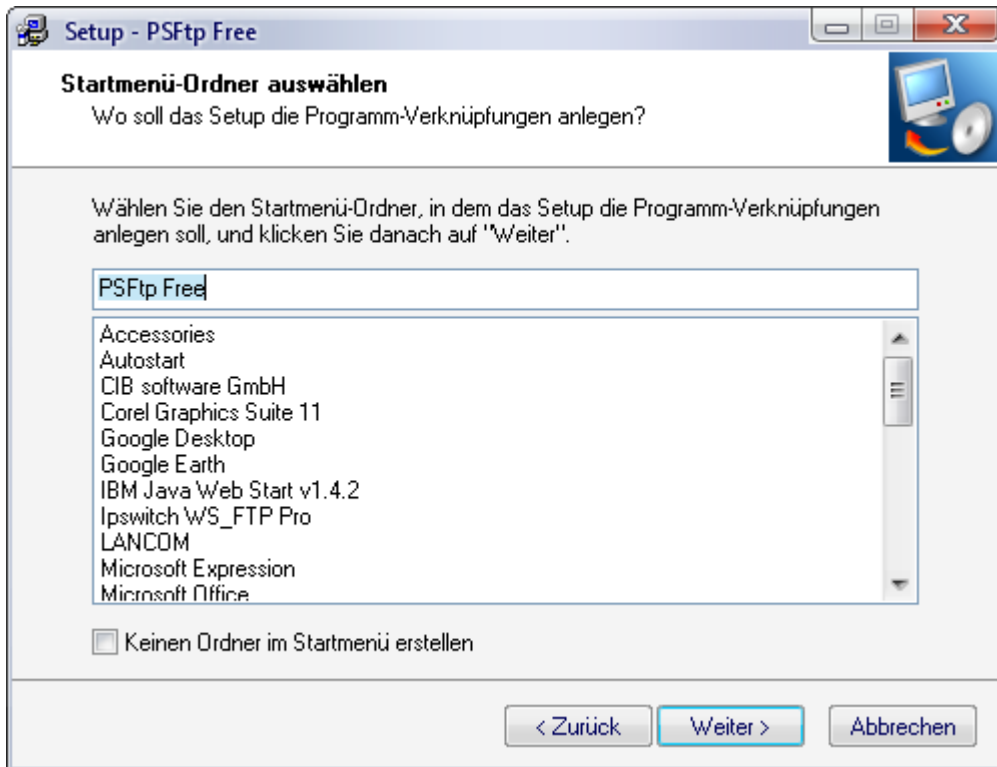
Setup - PSFtp Free

Startmenü-Ordner auswählen
Wo soll das Setup die Programm-Verknüpfungen anlegen?

Wählen Sie den Startmenü-Ordner, in dem das Setup die Programm-Verknüpfungen anlegen soll, und klicken Sie danach auf "Weiter".

PSFtp Free

Accessories
Autostart
CIB software GmbH
Corel Graphics Suite 11
Google Desktop
Google Earth
IBM Java Web Start v1.4.2
Ipswitch WS_FTP Pro
LANCOM
Microsoft Expression
Microsoft Office

Keinen Ordner im Startmenü erstellen

< Zurück
Weiter >
Abbrechen